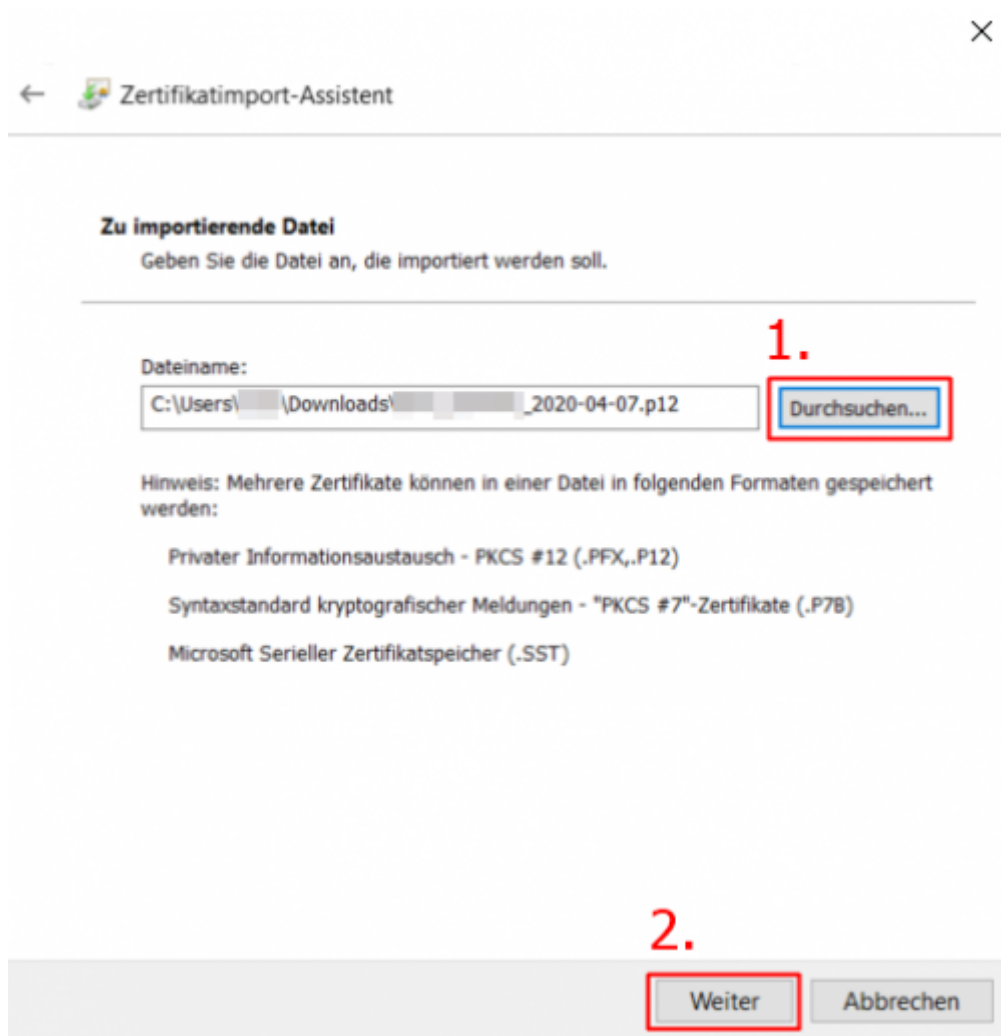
×

← Zertifikatimport-Assistent

Zu importierende Datei
Geben Sie die Datei an, die importiert werden soll.

1.

Dateiname:
C:\Users\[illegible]\Downloads\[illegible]_2020-04-07.p12

Durchsuchen...

Hinweis: Mehrere Zertifikate können in einer Datei in folgenden Formaten gespeichert werden:

Privater Informationsaustausch - PKCS #12 (.PFX,.P12)

Syntaxstandard kryptografischer Meldungen - "PKCS #7"-Zertifikate (.P7B)

Microsoft Serieller Zertifikatspeicher (.SST)

2.

Weiter

Abbrechen